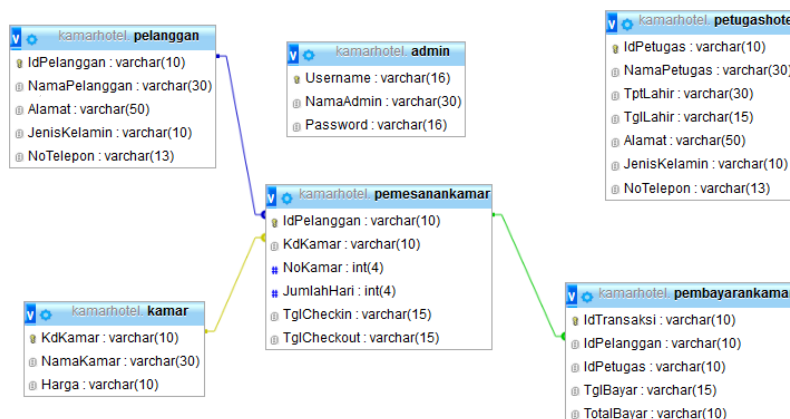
kamarhotel pelanggan
IdPelanggan : varchar(10)
NamaPelanggan : varchar(30)
Alamat : varchar(50)
JenisKelamin : varchar(10)
NoTelepon : varchar(13)

kamarhotel admin
Username : varchar(16)
NamaAdmin : varchar(30)
Password : varchar(16)

kamarhotel petugashote
IdPetugas : varchar(10)
NamaPetugas : varchar(30
TptLahir : varchar(30)
TglLahir : varchar(15)
Alamat : varchar(50)
JenisKelamin : varchar(10)
NoTelepon : varchar(13)

kamarhotel pemesanankamar
IdPelanggan : varchar(10)
KdKamar : varchar(10)
NoKamar : int(4)
JumlahHari : int(4)
TglCheckin : varchar(15)
TglCheckout : varchar(15)

kamarhotel kamar
KdKamar : varchar(10)
NamaKamar : varchar(30)
Harga : varchar(10)

kamarhotel pembayarankamar
IdTransaksi : varchar(10)
IdPelanggan : varchar(10)
IdPetugas : varchar(10)
TglBayar : varchar(15)
TotalBayar : varchar(10)